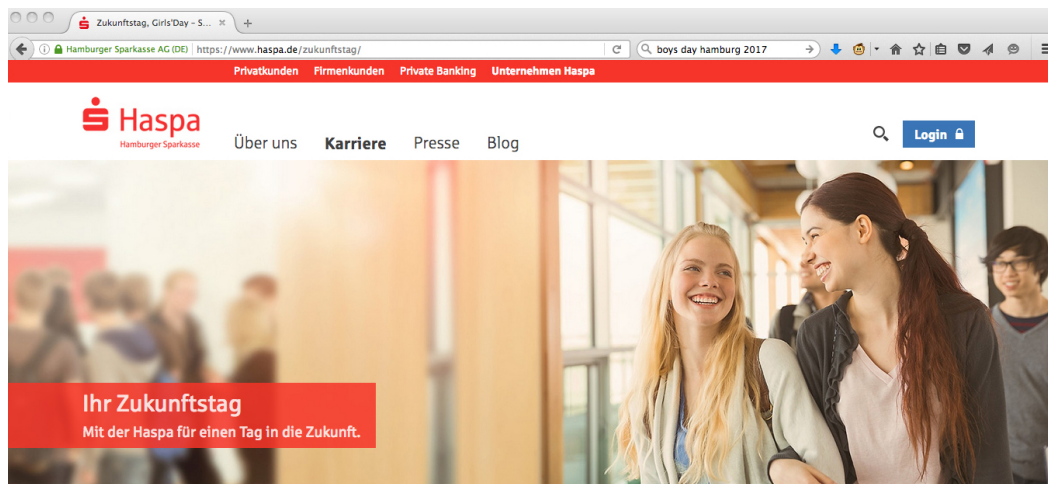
Zukunftstag, Girls'Day – S... ×

Hamburger Sparkasse AG (DE) https://www.haspa.de/zukunftstag/

boys day hamburg 2017

Privatkunden Firmenkunden Private Banking Unternehmen Haspa

Haspa
Hamburger Sparkasse

Über uns Karriere Presse Blog

Login

Ihr Zukunftstag
Mit der Haspa für einen Tag in die Zukunft.